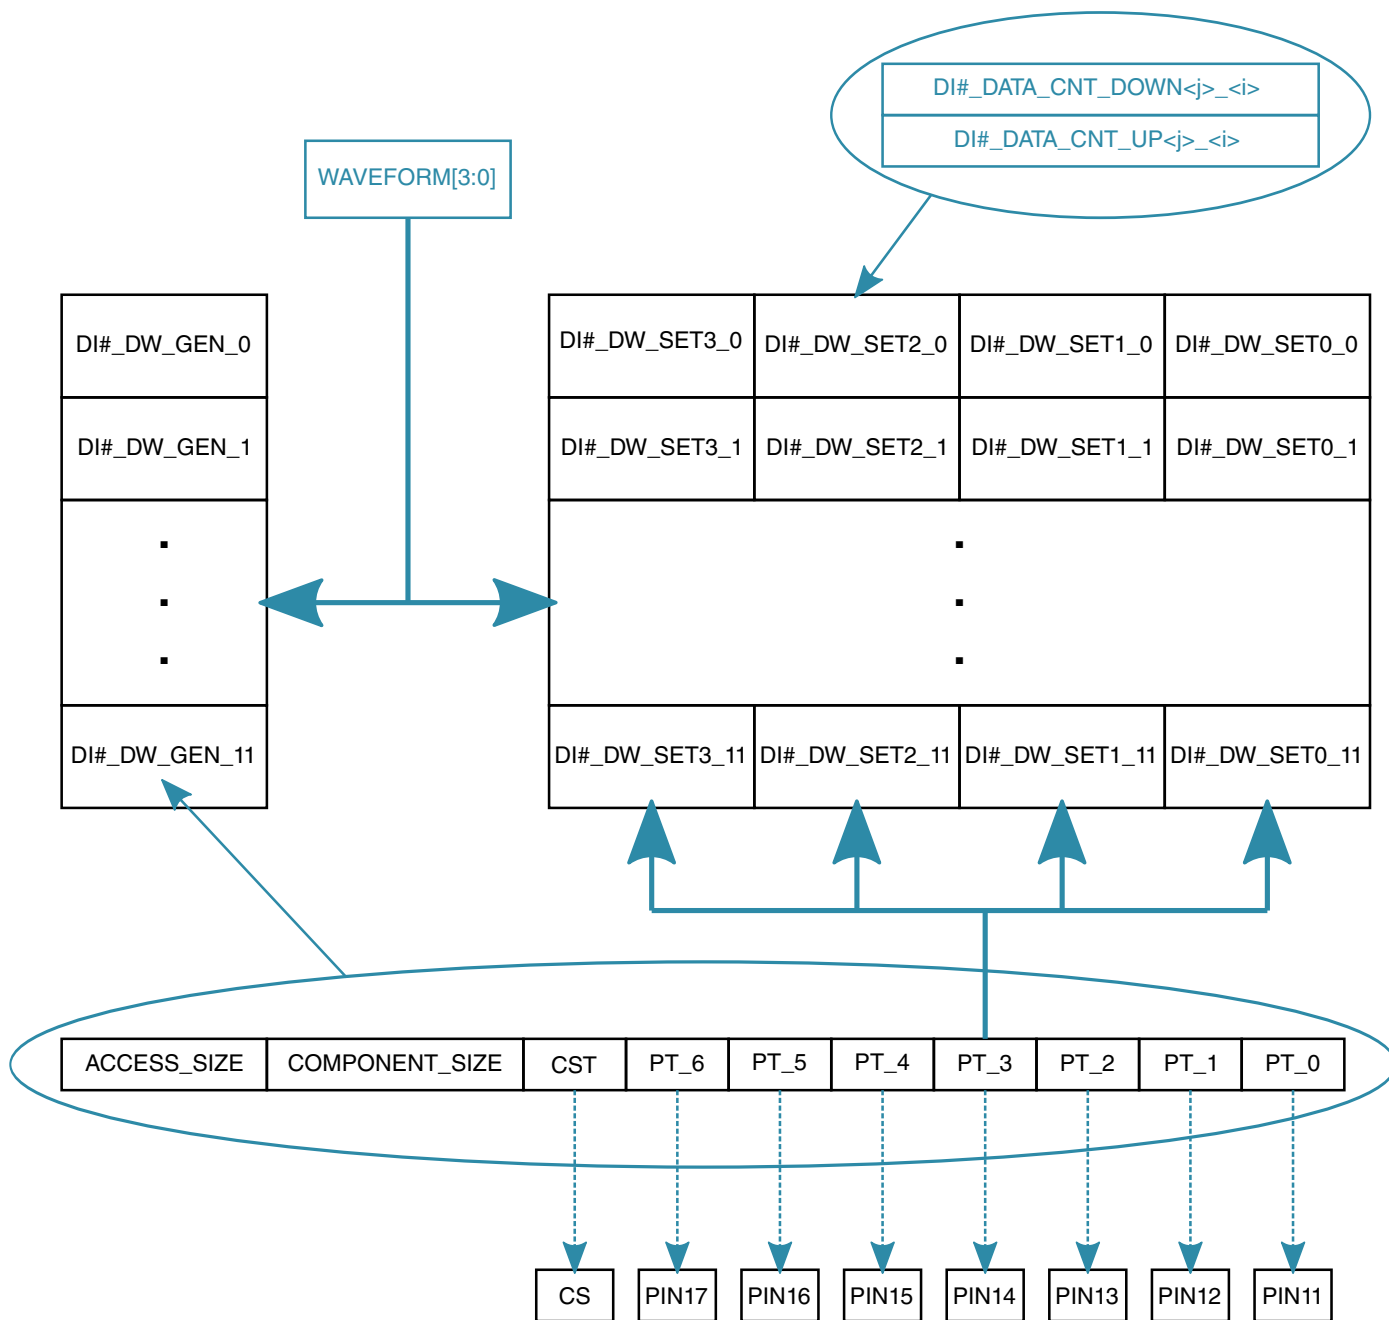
DI#_DATA_CNT_DOWN<j>_<i>
DI#_DATA_CNT_UP<j>_<i>

WAVEFORM[3:0]

DI#_DW_GEN_0
DI#_DW_GEN_1
.
.
.
DI#_DW_GEN_11

| DI#_DW_SET3_0 | DI#_DW_SET2_0 | DI#_DW_SET1_0 | DI#_DW_SET0_0 |
|---|---|---|---|
| DI#_DW_SET3_1 | DI#_DW_SET2_1 | DI#_DW_SET1_1 | DI#_DW_SET0_1 |
| . . . | | | |
| DI#_DW_SET3_11 | DI#_DW_SET2_11 | DI#_DW_SET1_11 | DI#_DW_SET0_11 |

| ACCESS_SIZE | COMPONENT_SIZE | CST | PT_6 | PT_5 | PT_4 | PT_3 | PT_2 | PT_1 | PT_0 |
|---|---|---|---|---|---|---|---|---|---|

CS PIN17 PIN16 PIN15 PIN14 PIN13 PIN12 PIN11